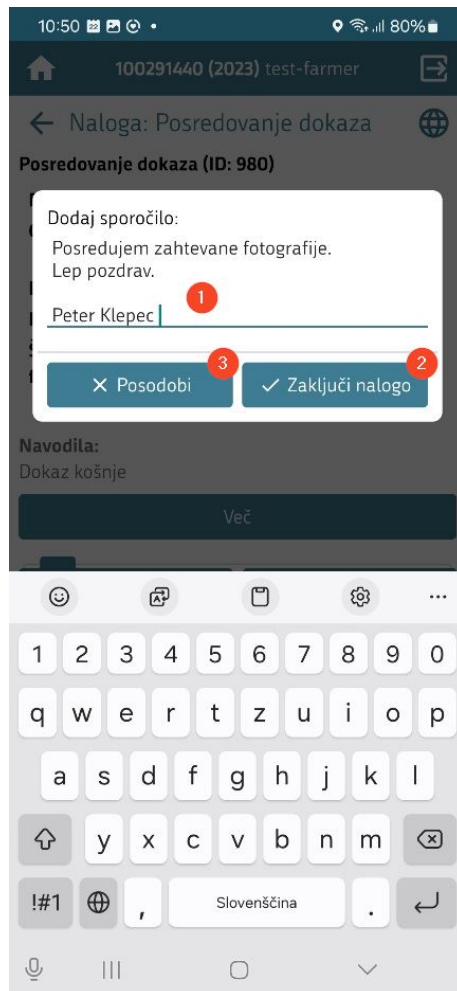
10:50 80%

100291440 (2023) test-farmer

Naloga: Posredovanje dokaza

Posredovanje dokaza (ID: 980)

Dodaj sporočilo:

Posredujem zahtevane fotografije.
Lep pozdrav.

Peter Klepec

1

3

2

× Posodobi

✓ Zaključi nalogo

Navodila:
Dokaz košnje

Več

1 2 3 4 5 6 7 8 9 0

q w e r t z u i o p

a s d f g h j k l

y x c v b n m

!#1 , Slovenščina .